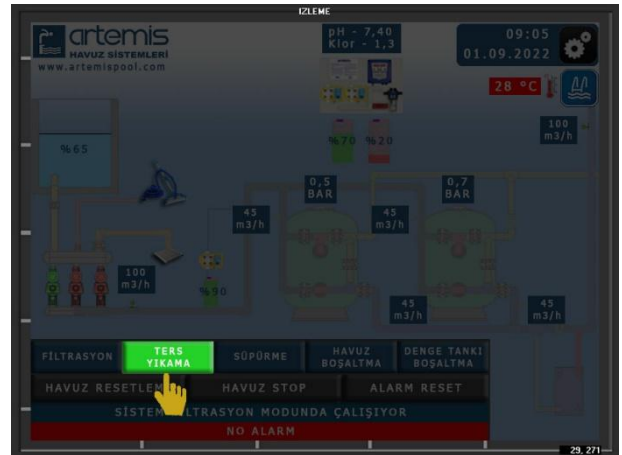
IZLEME

artemis
HAVUZ SISTEMLERI
www.artemispool.com

pH - 7,40
Klor - 1,3

09:05
01.09.2022

28 °C

100
m3/h

%65

%70 %20

0,5
BAR

0,7
BAR

45
m3/h

45
m3/h

100
m3/h

%90

45
m3/h

45
m3/h

FİLTRASYON
TERS
YIKAMA
SÜPÜRME
HAVUZ
BOŞALTMA
DENGE TANKI
BOŞALTMA

HAVUZ RESETLEM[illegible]
HAVUZ STOP
ALARM RESET

SİSTEM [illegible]LTRASYON MODUNDA ÇALIŞIYOR

NO ALARM

29, 271